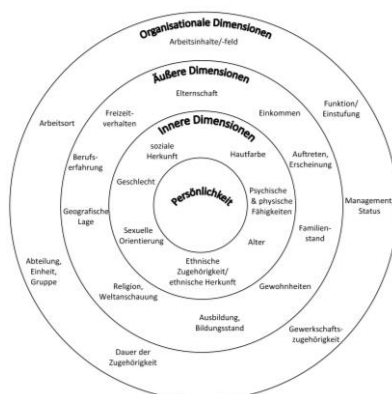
Organisationale Dimensionen

Arbeitsinhalte/-feld

Äußere Dimensionen

Elternschaft

Innere Dimensionen

Persönlichkeit

Arbeitsort

Freizeitverhalten

Einkommen

Funktion/ Einstufung

Berufserfahrung

soziale Herkunft

Hautfarbe

Auftreten, Erscheinung

Geschlecht

Psychische & physische Fähigkeiten

Management Status

Geografische Lage

Sexuelle Orientierung

Alter

Familienstand

Abteilung, Einheit, Gruppe

Ethnische Zugehörigkeit/ ethnische Herkunft

Religion, Weltanschauung

Gewohnheiten

Ausbildung, Bildungsstand

Gewerkschaftszugehörigkeit

Dauer der Zugehörigkeit